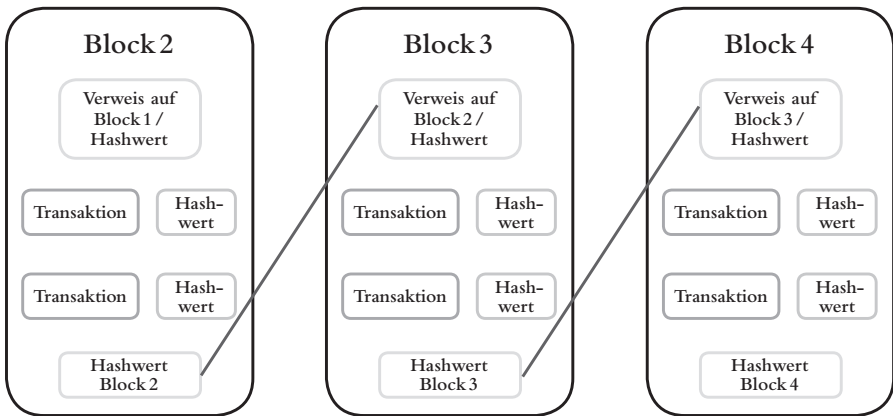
Block 2

Verweis auf Block 1 / Hashwert

Transaktion

Hash-wert

Transaktion

Hash-wert

Hashwert Block 2

Block 3

Verweis auf Block 2 / Hashwert

Transaktion

Hash-wert

Transaktion

Hash-wert

Hashwert Block 3

Block 4

Verweis auf Block 3 / Hashwert

Transaktion

Hash-wert

Transaktion

Hash-wert

Hashwert Block 4